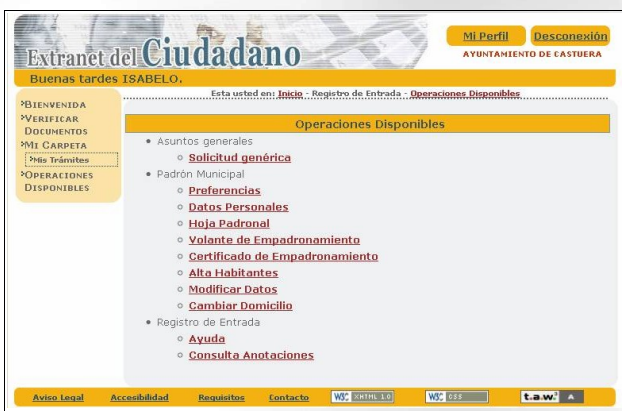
Extranet del Ciudadano

Mi Perfil Desconexión

AYUNTAMIENTO DE CASTUERA

Buenas tardes ISABELO.

Esta usted en: Inicio - Registro de Entrada - Operaciones Disponibles

›Bienvenida
›Verificar Documentos
›Mi Carpeta
›Mis Trámites
›Operaciones Disponibles

Operaciones Disponibles

- Asuntos generales
  - Solicitud genérica
- Padrón Municipal
  - Preferencias
  - Datos Personales
  - Hoja Padronal
  - Volante de Empadronamiento
  - Certificado de Empadronamiento
  - Alta Habitantes
  - Modificar Datos
  - Cambiar Domicilio
- Registro de Entrada
  - Ayuda
  - Consulta Anotaciones

Aviso Legal Accesibilidad Requisitos Contacto W3C XHTML 1.0 W3C CSS t.a.w. A